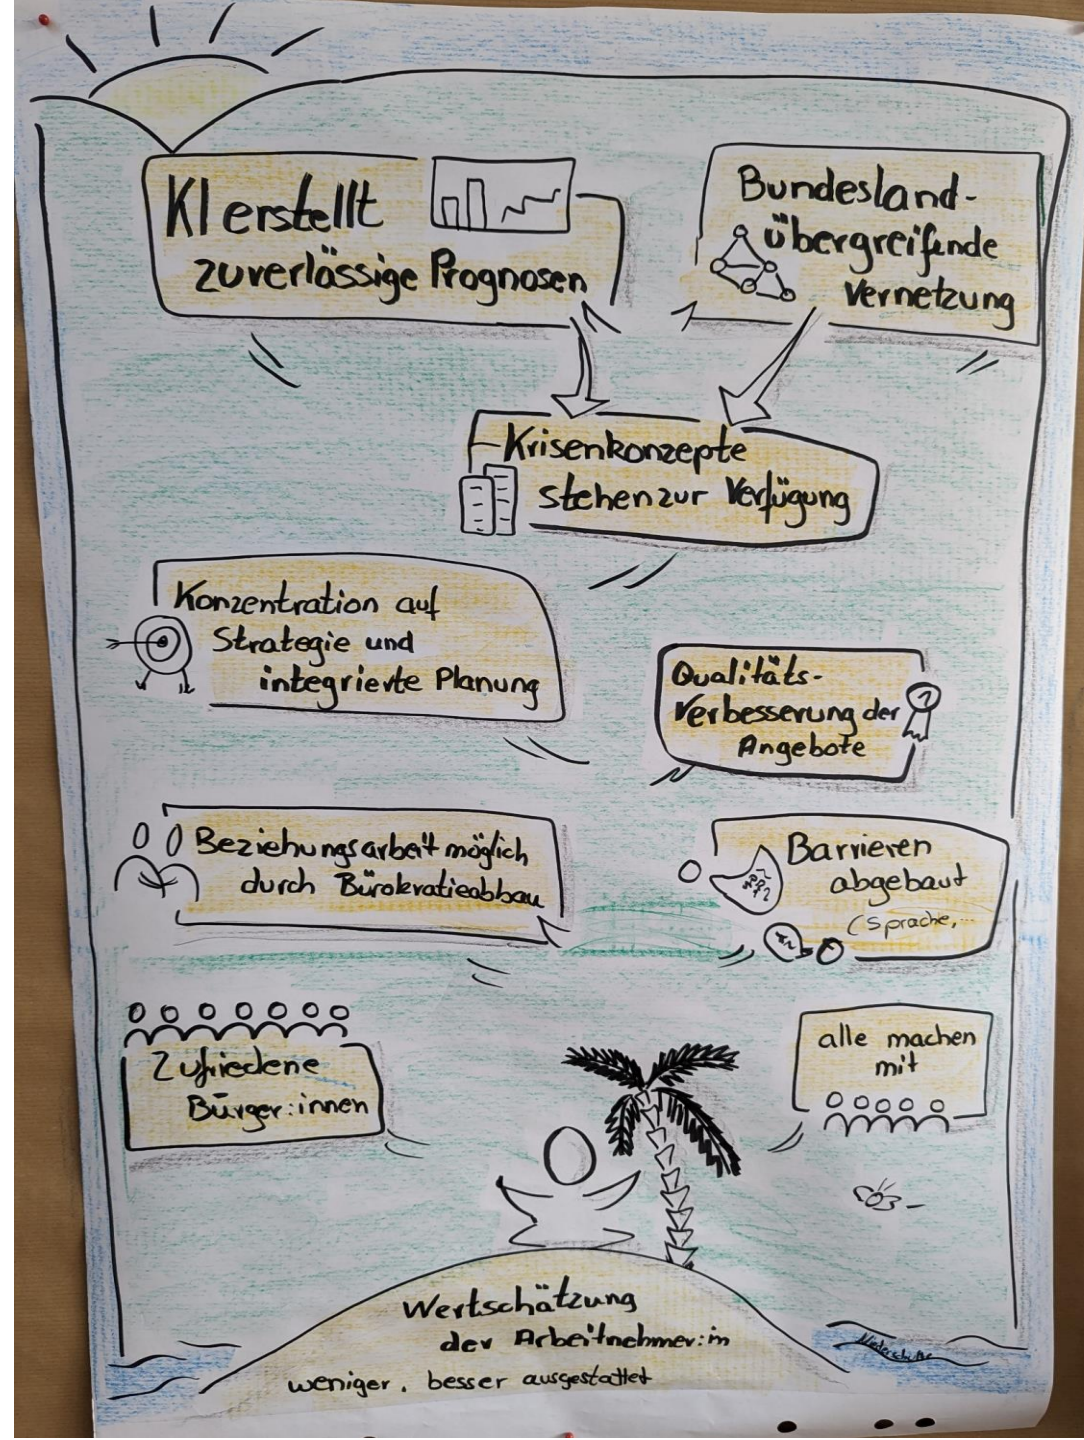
KI erstellt zuverlässige Prognosen

Bundesland-übergreifende Vernetzung

Krisenkonzepte stehen zur Verfügung

Konzentration auf Strategie und integrierte Planung

Qualitäts-Verbesserung der Angebote

Beziehungsarbeit möglich durch Bürokratieabbau

Barrieren abgebaut (Sprache, ...

Zufriedene Bürger:innen

alle machen mit

Wertschätzung der Arbeitnehmer:in

weniger, besser ausgestattet

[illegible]